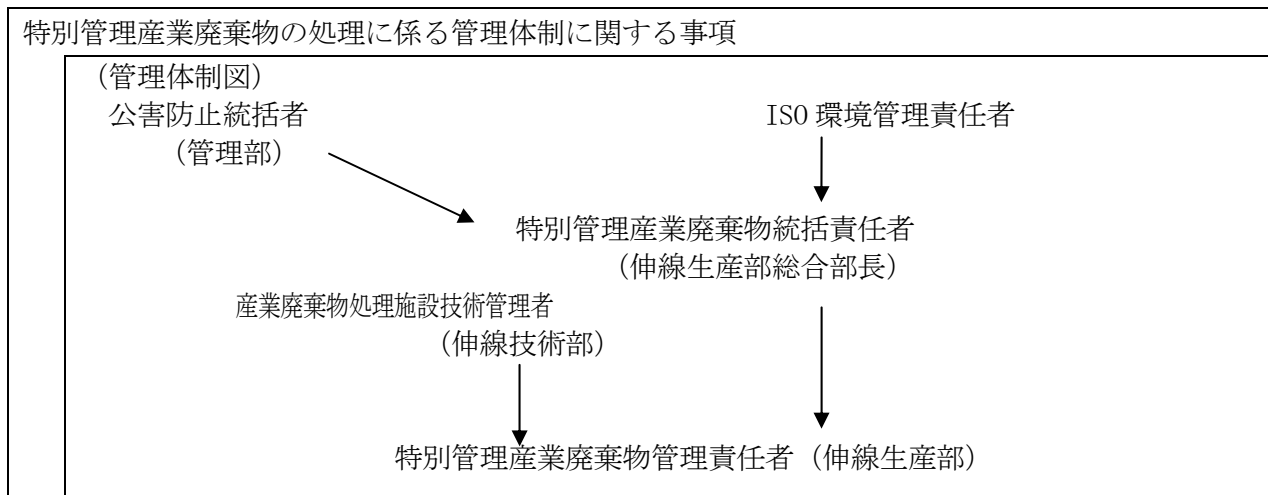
特別管理産業廃棄物の処理に係る管理体制に関する事項

（管理体制図）

公害防止統括者
（管理部）

ISO 環境管理責任者

特別管理産業廃棄物統括責任者
（伸線生産部総合部長）

産業廃棄物処理施設技術管理者
（伸線技術部）

特別管理産業廃棄物管理責任者（伸線生産部）